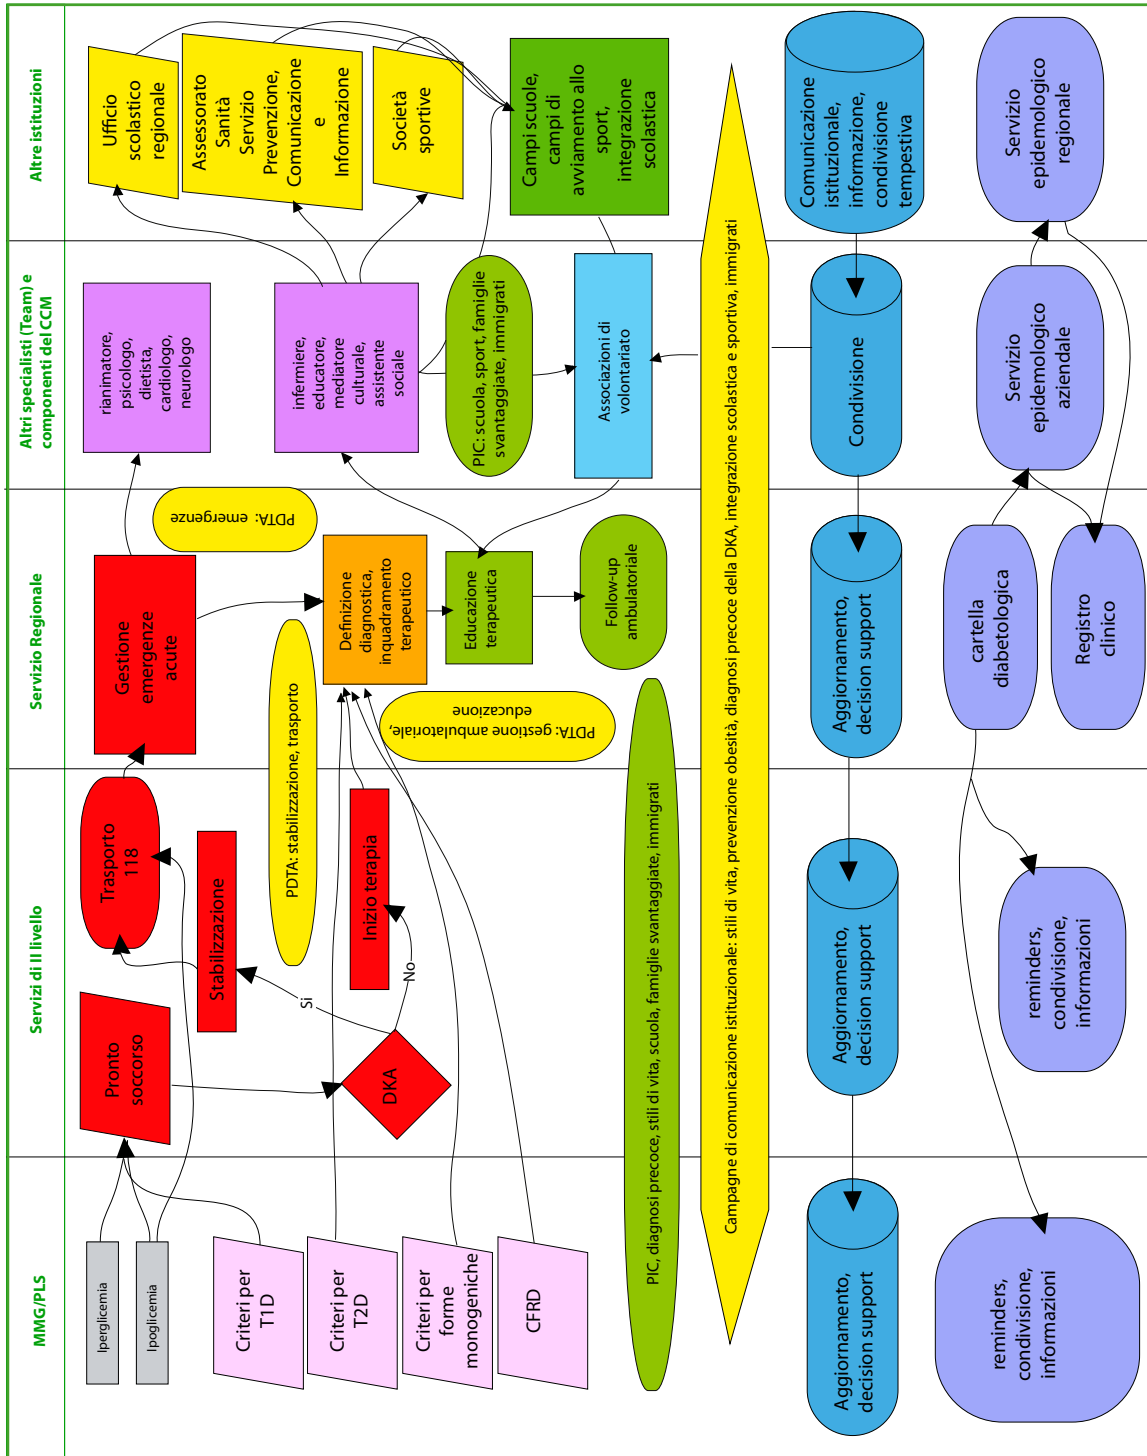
Altri istituzioni

Ufficio scolastico regionale

Assessorato Sanità Servizio Prevenzione, Comunicazione e Informazione

Società sportive

Campi scuole, campi di avviamento allo sport, integrazione scolastica

Comunicazione istituzionale, informazione, condivisione tempestiva

Servizio epidemiologico regionale

Altri specialisti (Team) e componenti del CCM

rianimatore, psicologo, dietista, cardiologo, neurologo

infermiere, educatore, mediatore culturale, assistente sociale

PIC: scuola, sport, famiglie svantaggiate, immigrati

Associazioni di volontariato

Condivisione

Servizio epidemiologico aziendale

Servizio Regionale

PDTA: emergenze

Gestione emergenze acute

Definizione diagnostica, inquadramento terapeutico

Educazione terapeutica

Follow-up ambulatoriale

PDTA: gestione ambulatoriale, educazione

Aggiornamento, decision support

cartella diabetologica

Registro clinico

Servizi di II livello

Trasporto 118

Stabilizzazione

PDTA: stabilizzazione, trasporto

Inizio terapia

No

Sì

DKA

Pronto soccorso

Aggiornamento, decision support

reminders, condivisione, informazioni

MMG/PLS

Iperglicemia

Ipoglicemia

Criteri per T1D

Criteri per T2D

Criteri per forme monogeniche

CFRD

PIC, diagnosi precoce, stili di vita, scuola, famiglie svantaggiate, immigrati

Campagne di comunicazione istituzionale: stili di vita, prevenzione obesità, diagnosi precoce della DKA, integrazione scolastica e sportiva, immigrati

Aggiornamento, decision support

reminders, condivisione, informazioni